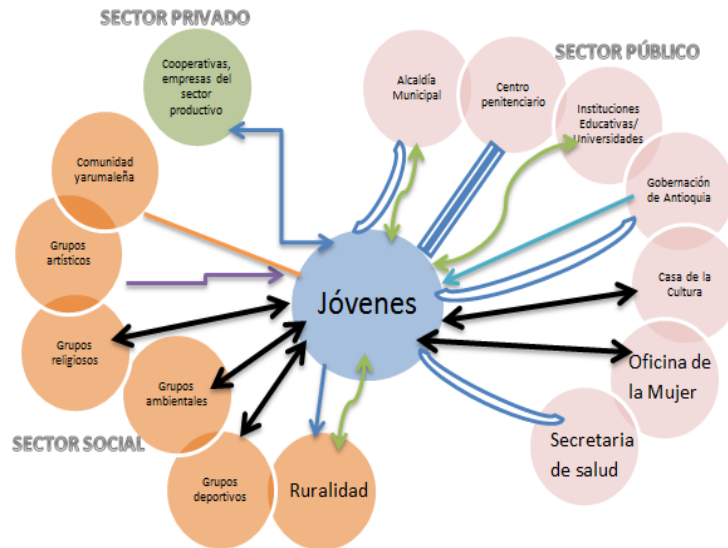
SECTOR PRIVADO

Cooperativas, empresas del sector productivo

SECTOR PÚBLICO

Alcaldía Municipal

Centro penitenciario

Instituciones Educativas/ Universidades

Gobernación de Antioquia

Casa de la Cultura

Oficina de la Mujer

Secretaria de salud

Jóvenes

Comunidad yarumaleña

Grupos artísticos

Grupos religiosos

Grupos ambientales

SECTOR SOCIAL

Grupos deportivos

Ruralidad